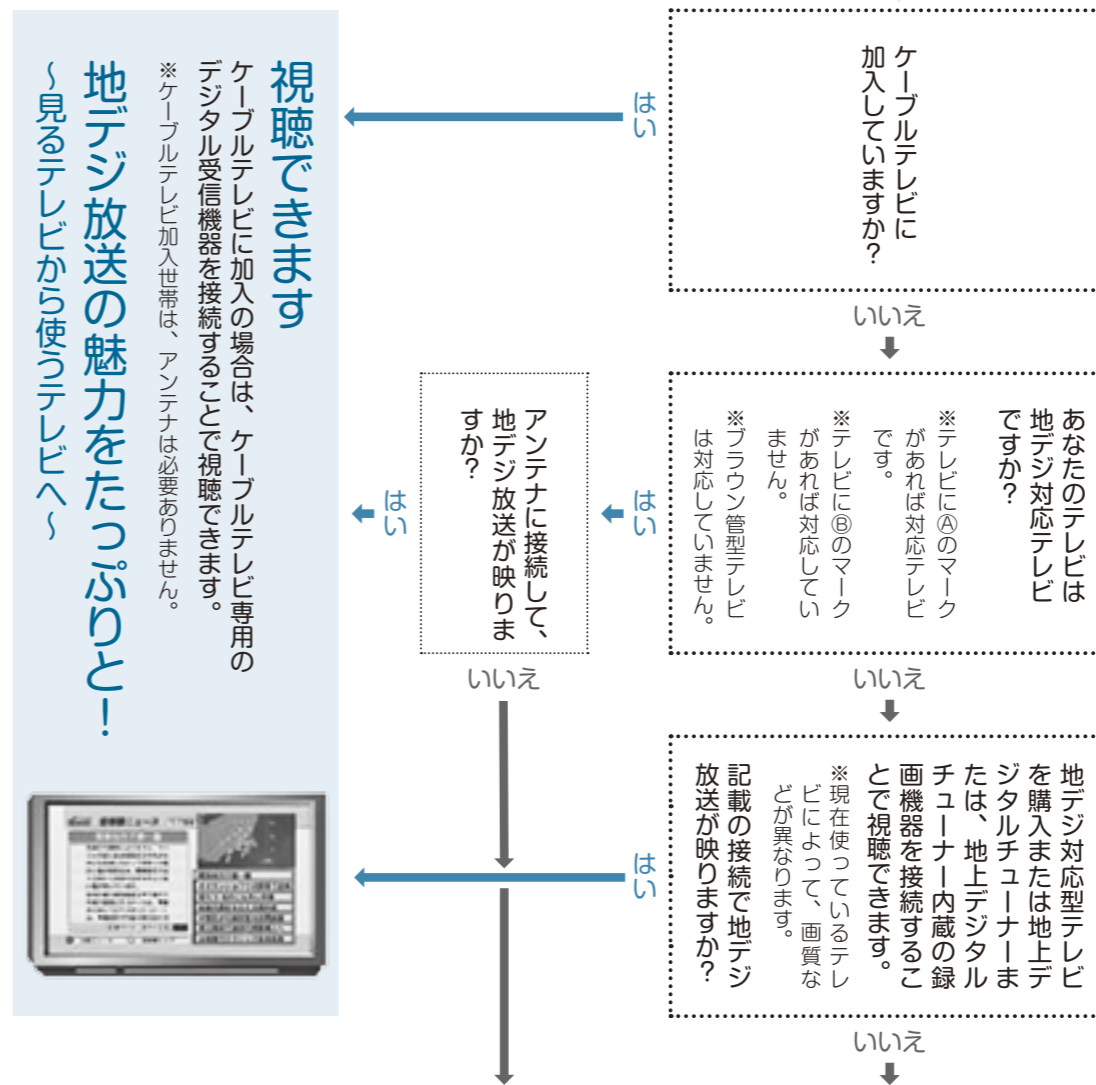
ケーブルテレビに加入していますか?

はい

いいえ

あなたのテレビは地デジ対応テレビですか?

※テレビにⒶのマークがあれば対応テレビです。

※テレビにⒷのマークがあれば対応していません。

※ブラウン管型テレビは対応していません。

はい

アンテナに接続して、地デジ放送が映りますか?

はい

いいえ

いいえ

地デジ対応型テレビを購入または地上デジタルチューナーまたは、地上デジタルチューナー内蔵の録画機器を接続することで視聴できます。

※現在使っているテレビによって、画質などが異なります。

記載の接続で地デジ放送が映りますか?

はい

いいえ

視聴できます

ケーブルテレビに加入の場合は、ケーブルテレビ専用のデジタル受信機器を接続することで視聴できます。

※ケーブルテレビ加入世帯は、アンテナは必要ありません。

地デジ放送の魅力をたっぷりと!

~見るテレビから使うテレビへ~